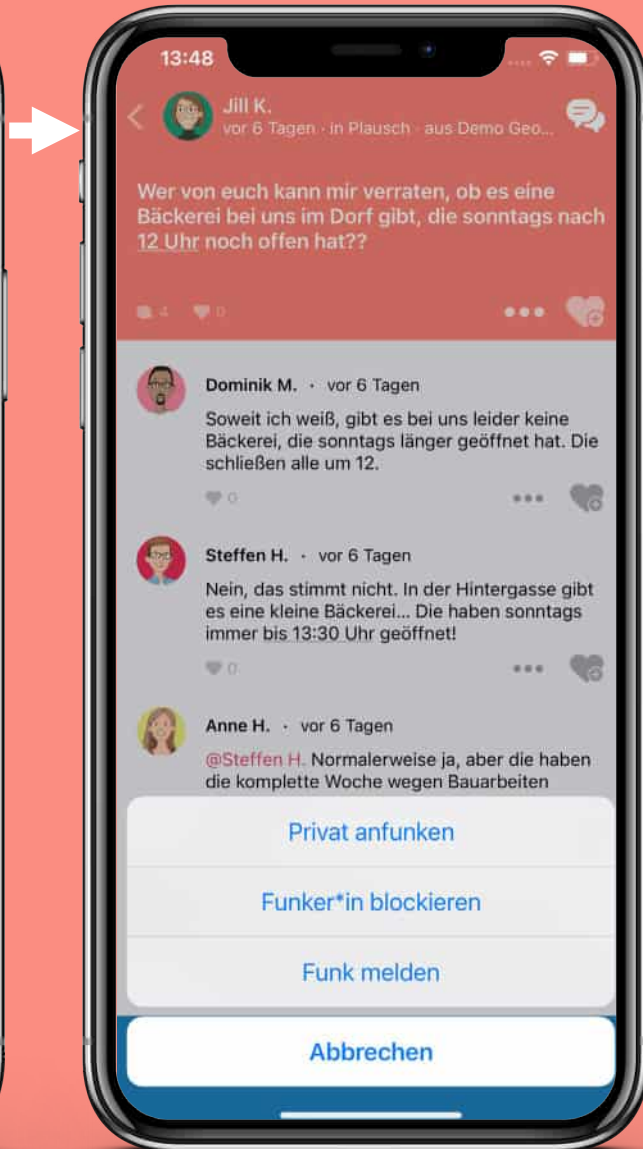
13:48

Jill K.
vor 6 Tagen · in Plausch · aus Demo Geo...

Wer von euch kann mir verraten, ob es eine Bäckerei bei uns im Dorf gibt, die sonntags nach 12 Uhr noch offen hat??

4 0

Dominik M. · vor 6 Tagen
Soweit ich weiß, gibt es bei uns leider keine Bäckerei, die sonntags länger geöffnet hat. Die schließen alle um 12.

0

Steffen H. · vor 6 Tagen
Nein, das stimmt nicht. In der Hintergasse gibt es eine kleine Bäckerei... Die haben sonntags immer bis 13:30 Uhr geöffnet!

0

Anne H. · vor 6 Tagen
@Steffen H. Normalerweise ja, aber die haben die komplette Woche wegen Bauarbeiten

Privat anfunken

Funker*in blockieren

Funk melden

Abbrechen